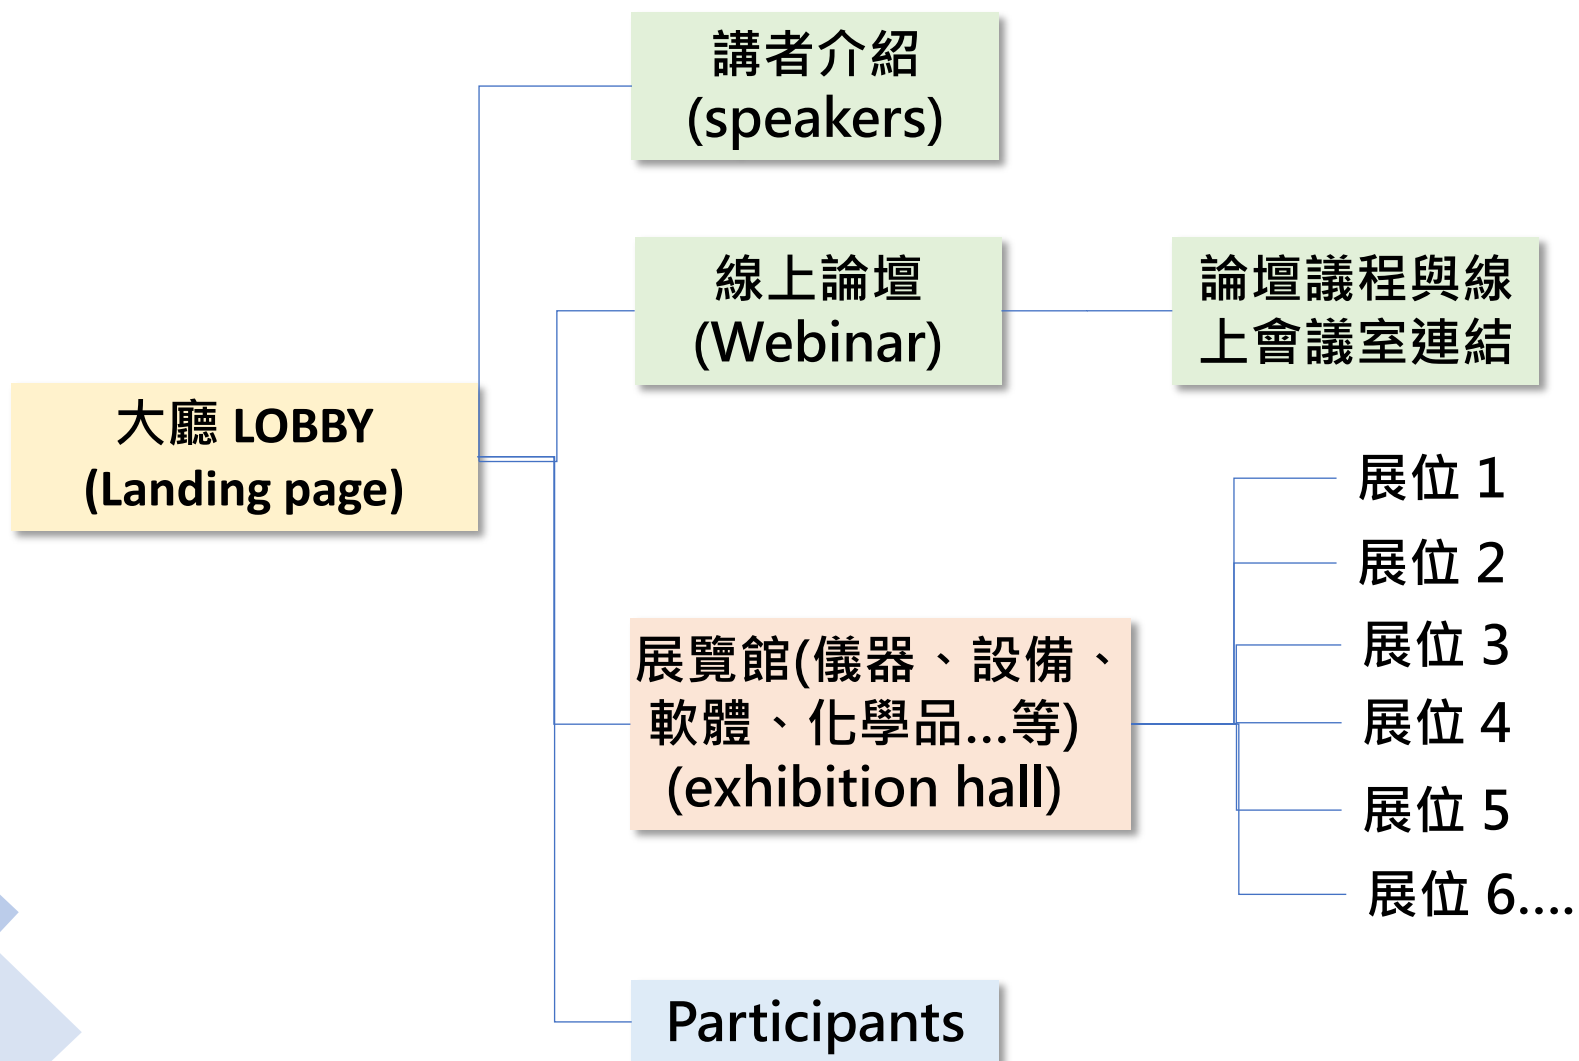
大廳 LOBBY
(Landing page)

講者介紹
(speakers)

線上論壇
(Webinar)

論壇議程與線上會議室連結

展覽館(儀器、設備、軟體、化學品...等)
(exhibition hall)

展位 1
展位 2
展位 3
展位 4
展位 5
展位 6....

Participants